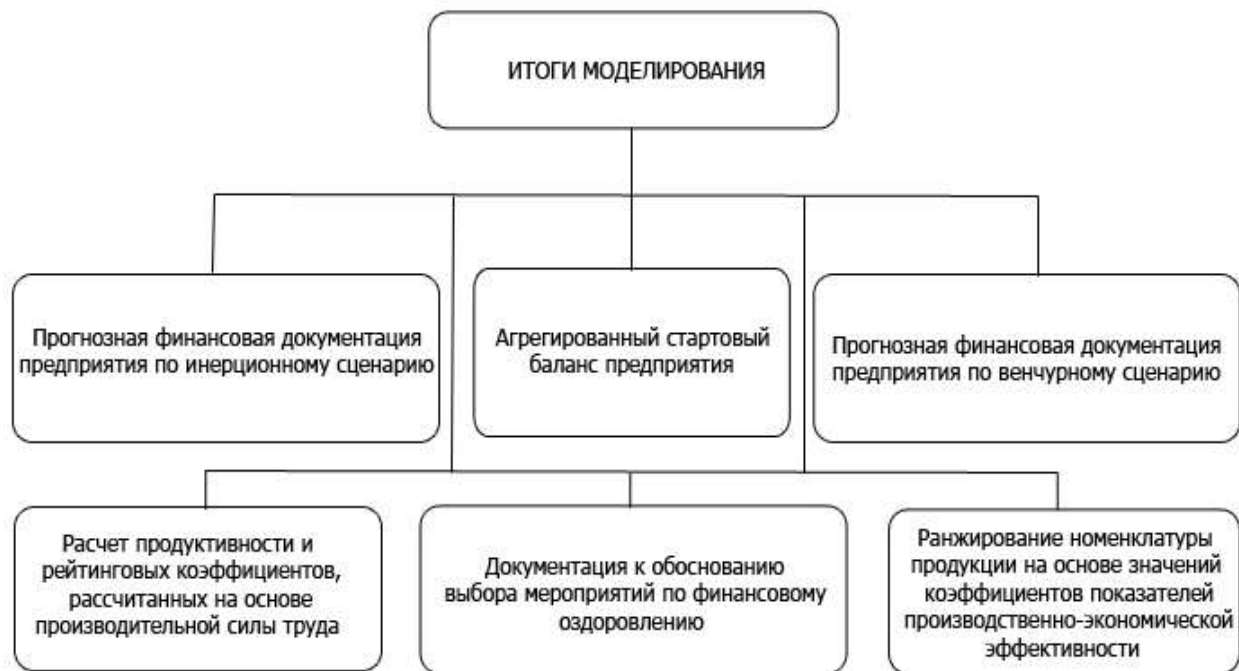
ИТОГИ МОДЕЛИРОВАНИЯ

Прогнозная финансовая документация предприятия по инерционному сценарию

Агрегированный стартовый баланс предприятия

Прогнозная финансовая документация предприятия по венчурному сценарию

Расчет продуктивности и рейтинговых коэффициентов, рассчитанных на основе производительной силы труда

Документация к обоснованию выбора мероприятий по финансовому оздоровлению

Ранжирование номенклатуры продукции на основе значений коэффициентов показателей производственно-экономической эффективности